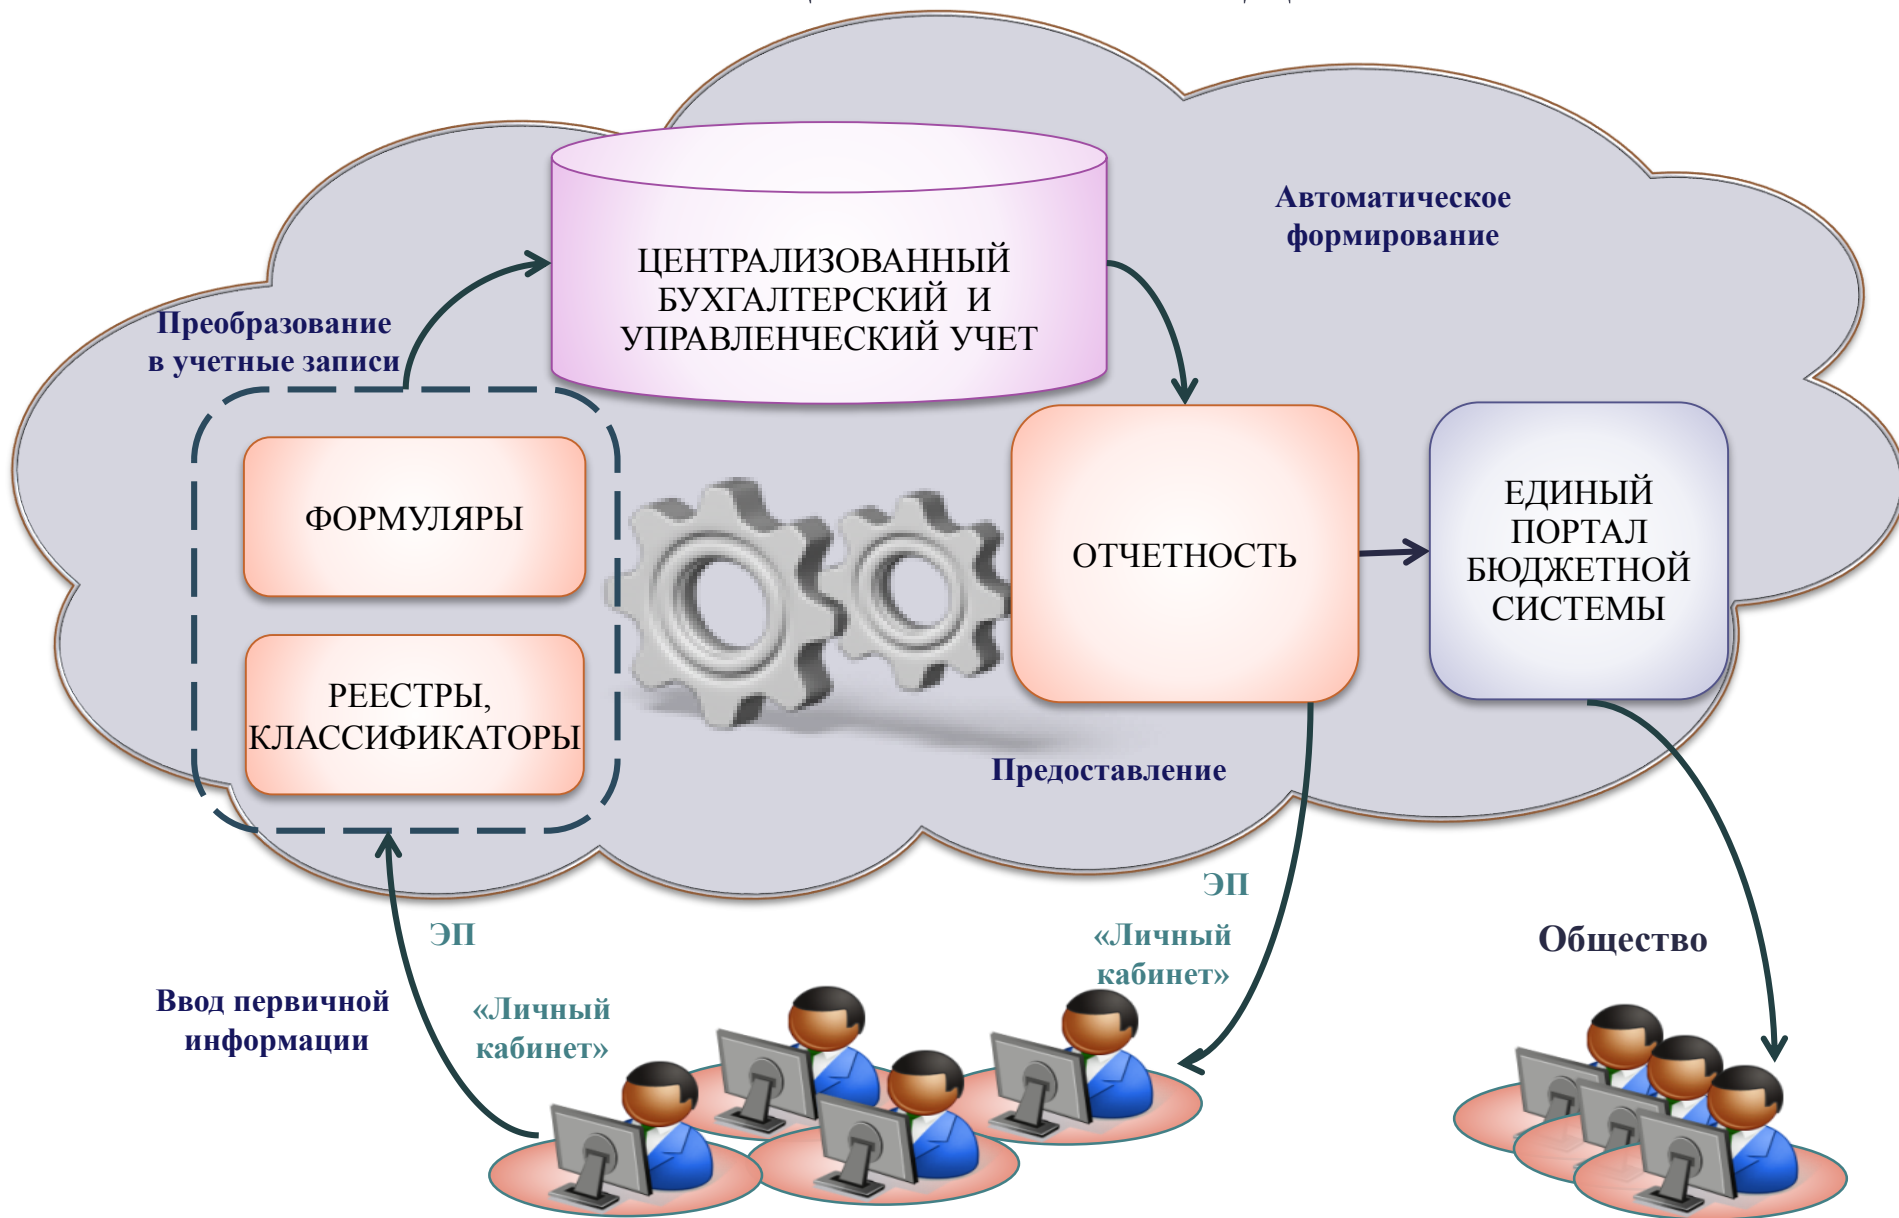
ЦЕНТРАЛИЗОВАННЫЙ БУХГАЛТЕРСКИЙ И УПРАВЛЕНЧЕСКИЙ УЧЕТ

Автоматическое формирование

Преобразование в учетные записи

ФОРМУЛЯРЫ

РЕЕСТРЫ, КЛАССИФИКАТОРЫ

ОТЧЕТНОСТЬ

ЕДИНЫЙ ПОРТАЛ БЮДЖЕТНОЙ СИСТЕМЫ

Предоставление

ЭП

«Личный кабинет»

ЭП

«Личный кабинет»

Ввод первичной информации

Общество